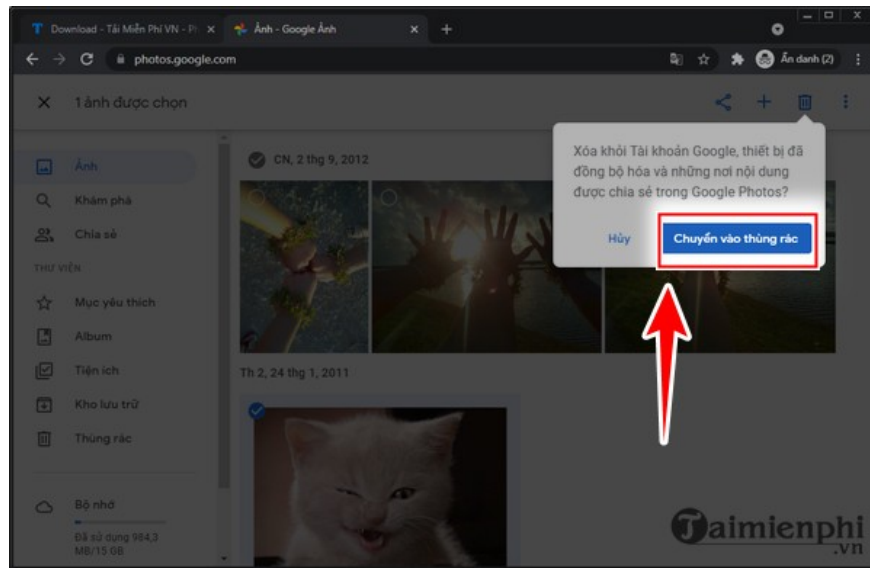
Download - Tải Miễn Phí VN - Pi ×
Ảnh - Google Ảnh ×
+
photos.google.com
Ẩn danh (2)
× 1 ảnh được chọn
Ảnh
Khám phá
Chia sẻ
THƯ VIỆN
Mục yêu thích
Album
Tiện ích
Kho lưu trữ
Thùng rác
Bộ nhớ
Đã sử dụng 984,3 MB/15 GB
CN, 2 thg 9, 2012
Th 2, 24 thg 1, 2011
Xóa khỏi Tài khoản Google, thiết bị đã đồng bộ hóa và những nơi nội dung được chia sẻ trong Google Photos?
Hủy
Chuyển vào thùng rác
Taimienphi
.vn